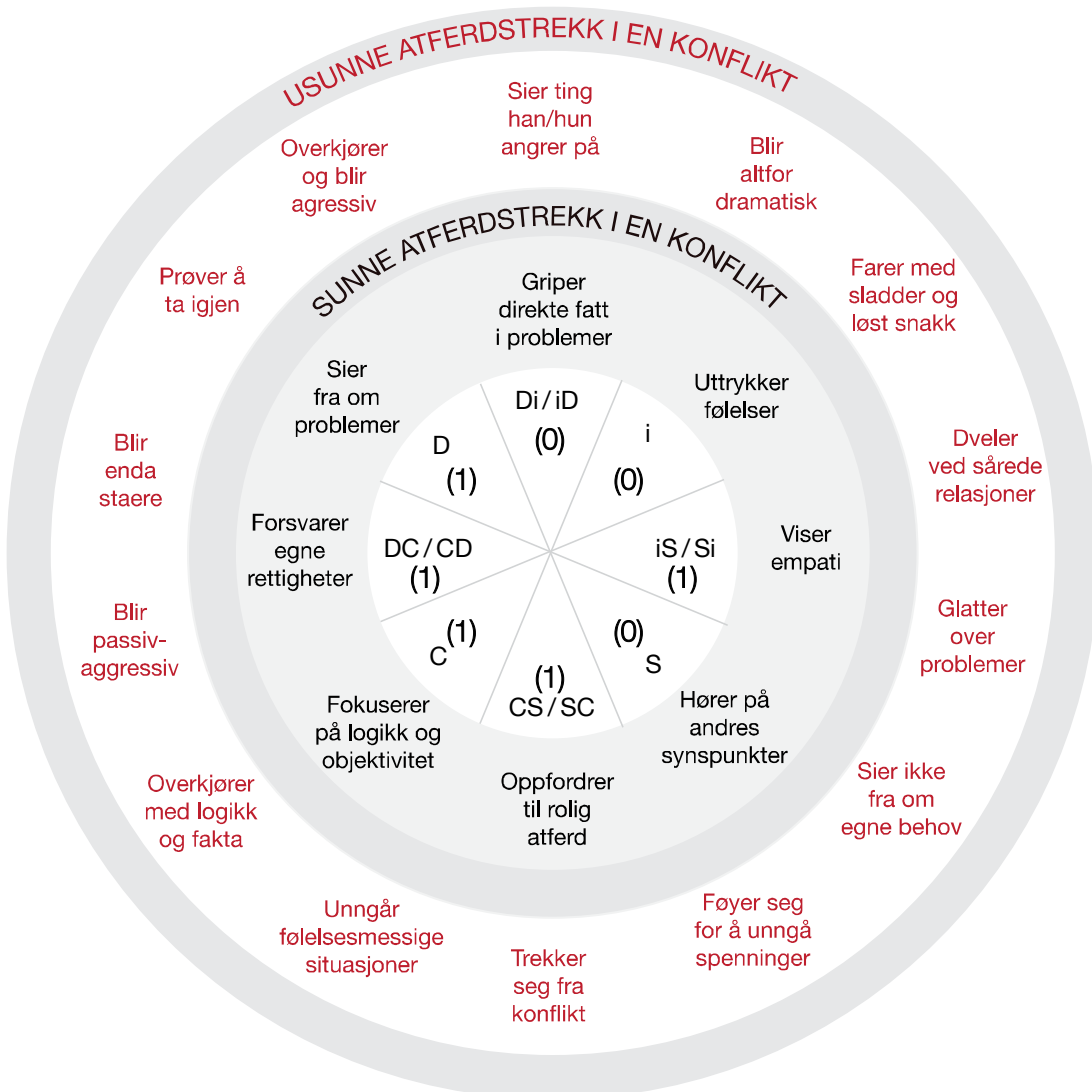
USUNNE ATFERDSTREKK I EN KONFLIKT

Sier ting han/hun angrer på

Blir altfor dramatisk

Farer med sladder og løst snakk

Dveler ved sårede relasjoner

Glatter over problemer

Sier ikke fra om egne behov

Føyer seg for å unngå spenninger

Trekker seg fra konflikt

Unngår følelsesmessige situasjoner

Overkjører med logikk og fakta

Blir passiv-aggressiv

Blir enda staere

Prøver å ta igjen

Overkjører og blir agressiv

SUNNE ATFERDSTREKK I EN KONFLIKT

Griper direkte fatt i problemer

Uttrykker følelser

Viser empati

Hører på andres synspunkter

Oppfordrer til rolig atferd

Fokuserer på logikk og objektivitet

Forsvarer egne rettigheter

Sier fra om problemer

Di / iD (0)

i (0)

iS / Si (1)

(0) S

(1) CS / SC

C (1)

DC / CD (1)

D (1)